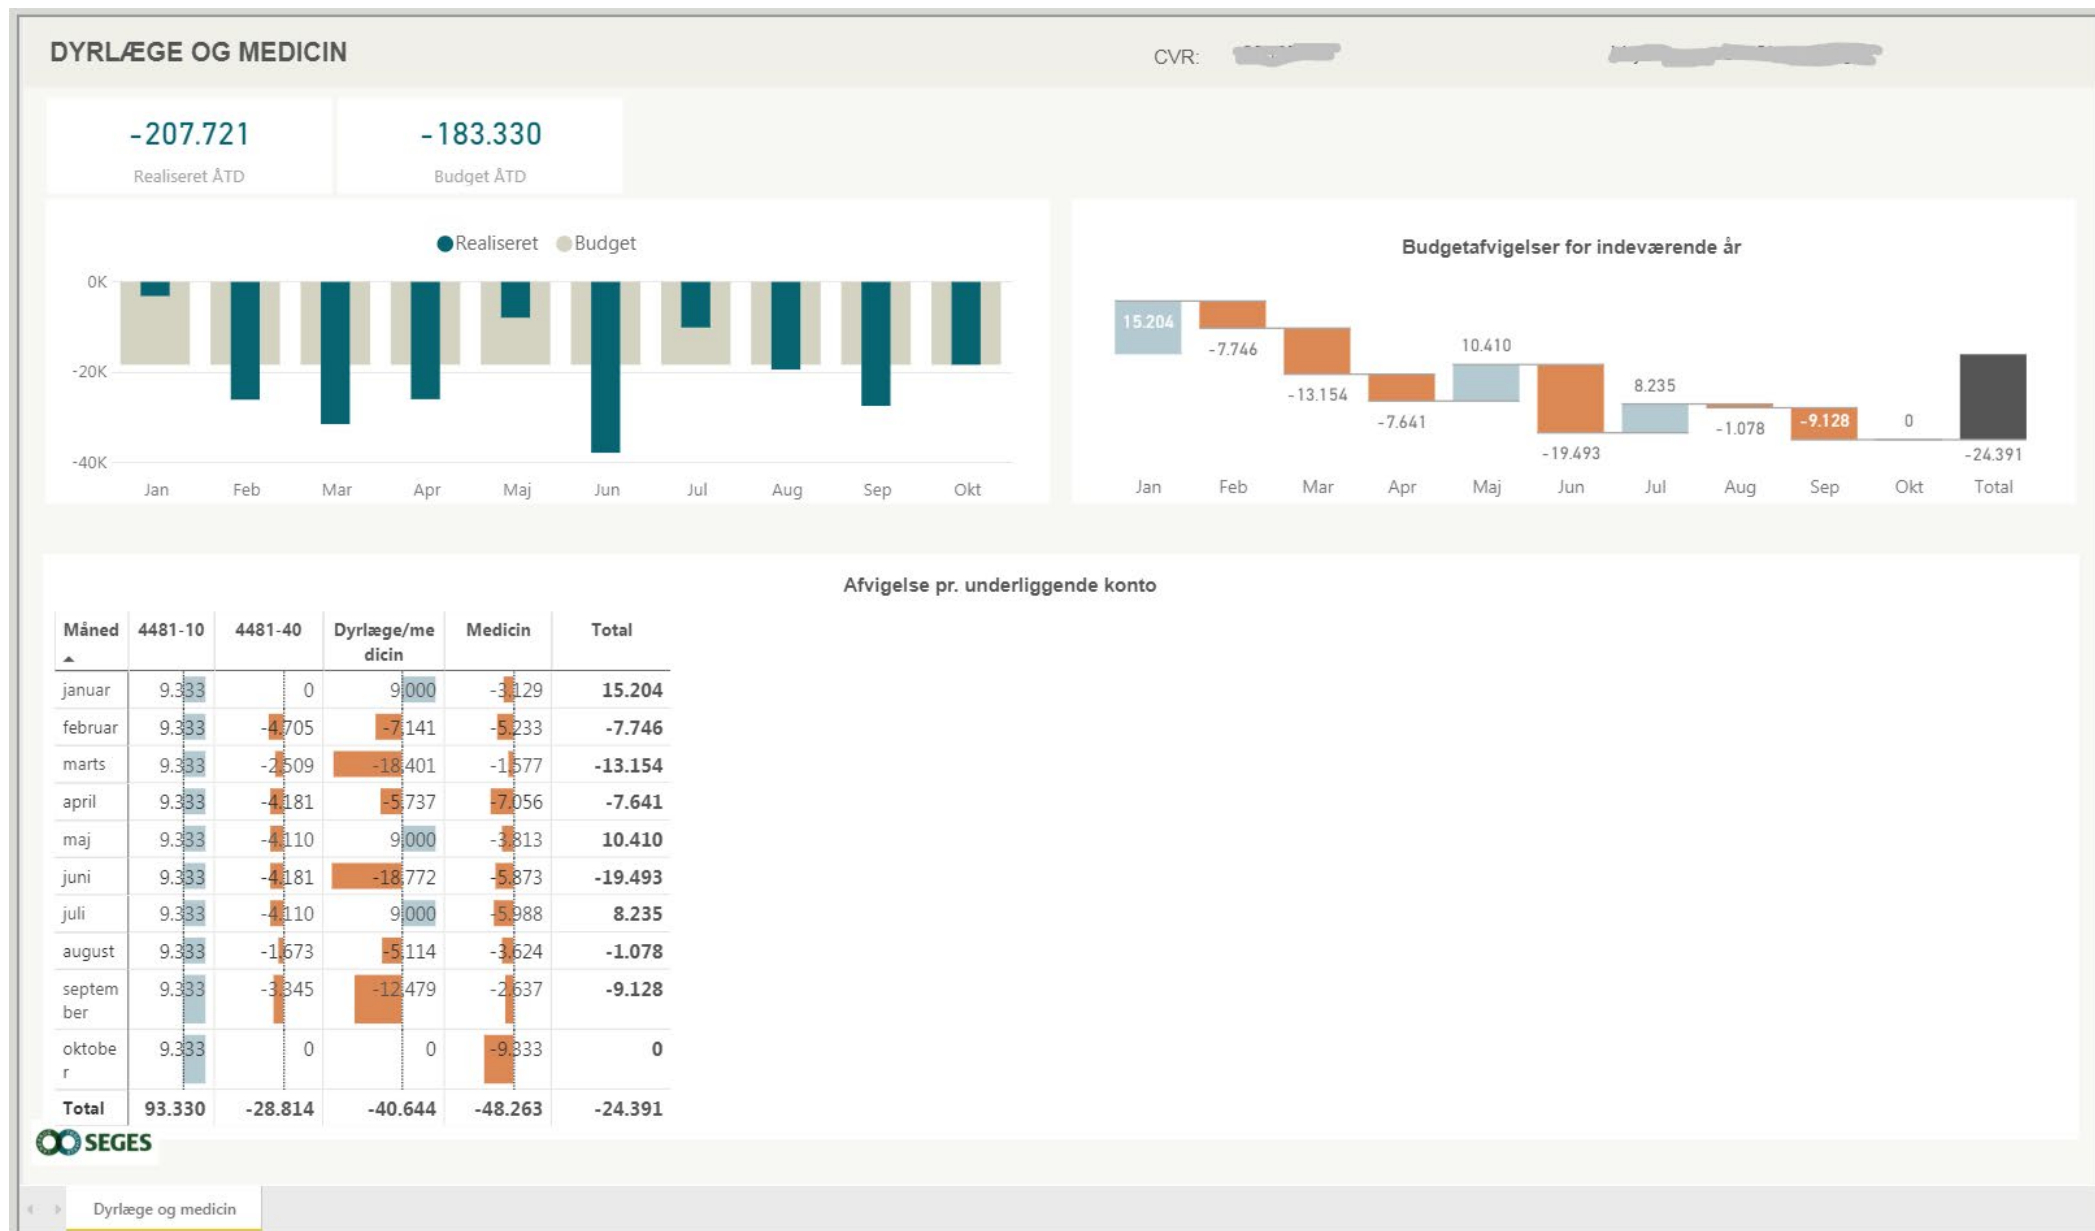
DYRLÆGE OG MEDICIN

CVR: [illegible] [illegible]

-207.721
Realiseret ÅTD

-183.330
Budget ÅTD

Realiseret Budget

0K
-20K
-40K
Jan Feb Mar Apr Maj Jun Jul Aug Sep Okt

Budgetafvigelser for indeværende år

15.204
-7.746
-13.154
-7.641
10.410
-19.493
8.235
-1.078
-9.128
0
-24.391
Jan Feb Mar Apr Maj Jun Jul Aug Sep Okt Total

Afvigelse pr. underliggende konto

| Måned | 4481-10 | 4481-40 | Dyrlæge/medicin | Medicin | Total |
|---|---|---|---|---|---|
| januar | 9.333 | 0 | 9.000 | -3.129 | 15.204 |
| februar | 9.333 | -4.705 | -7.141 | -5.233 | -7.746 |
| marts | 9.333 | -2.509 | -18.401 | -1.577 | -13.154 |
| april | 9.333 | -4.181 | -5.737 | -7.056 | -7.641 |
| maj | 9.333 | -4.110 | 9.000 | -3.813 | 10.410 |
| juni | 9.333 | -4.181 | -18.772 | -5.873 | -19.493 |
| juli | 9.333 | -4.110 | 9.000 | -5.988 | 8.235 |
| august | 9.333 | -1.673 | -5.114 | -3.624 | -1.078 |
| september | 9.333 | -3.345 | -12.479 | -2.637 | -9.128 |
| oktober | 9.333 | 0 | 0 | -9.333 | 0 |
| Total | 93.330 | -28.814 | -40.644 | -48.263 | -24.391 |

SEGES

Dyrlæge og medicin